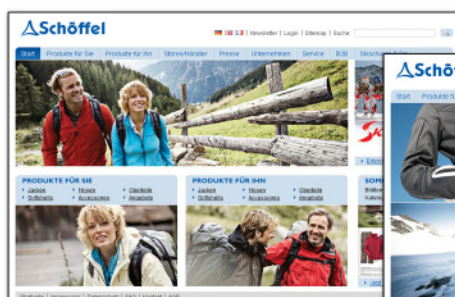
Schöffel

| Newsletter | Login | Sitemap | Suche

Start | Produkte für Sie | Produkte für Ihn | Stores/Händler | Presse | Unternehmen | Service | B2B | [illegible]

PRODUKTE FÜR SIE
Jacken
Softshells
Hosen
Accessoires
Oberteile
Angebote

PRODUKTE FÜR IHN
Jacken
Softshells
Hosen
Accessoires
Oberteile
Angebote

SOM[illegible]

Schö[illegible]

Start | Produkte f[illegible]

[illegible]